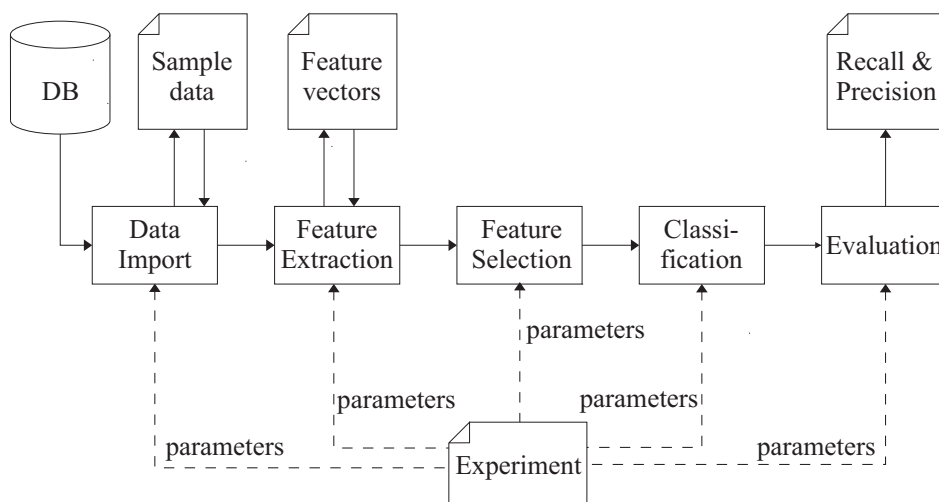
DB

Sample data

Feature vectors

Recall & Precision

Data Import

Feature Extraction

Feature Selection

Classification

Evaluation

parameters

parameters

parameters

parameters

parameters

Experiment